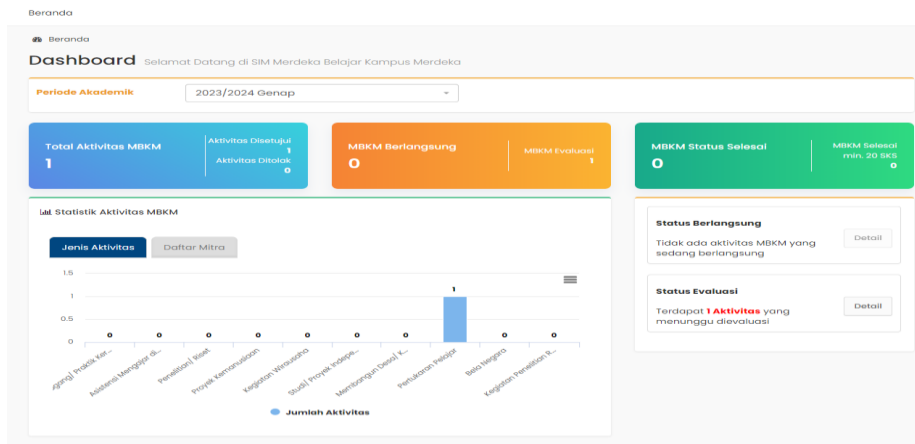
Beranda

Beranda

Dashboard Selamat Datang di SIM Merdeka Belajar Kampus Merdeka

Periode Akademik 2023/2024 Genap

Total Aktivitas MBKM
1
Aktivitas Disetujui
1
Aktivitas Ditolak
0

MBKM Berlangsung
0
MBKM Evaluasi
1

MBKM Status Selesai
0
MBKM Selesai min. 20 SKS
0

Statistik Aktivitas MBKM

Jenis Aktivitas Daftar Mitra

1.5
1
0.5
0

0 0 0 0 0 0 0 1 0 0

agang/ Praktik Ker...
Asistensi Mengajar di...
Penelitian/ Riset
Proyek Kemanusiaan
Kegiatan Wirausaha
Studi/ Proyek Indepe...
Membangun Desa/ K...
Pertukaran Pelajar
Bela Negara
Kegiatan Penelitian R...

Jumlah Aktivitas

Status Berlangsung
Tidak ada aktivitas MBKM yang sedang berlangsung
Detail

Status Evaluasi
Terdapat 1 Aktivitas yang menunggu dievaluasi
Detail